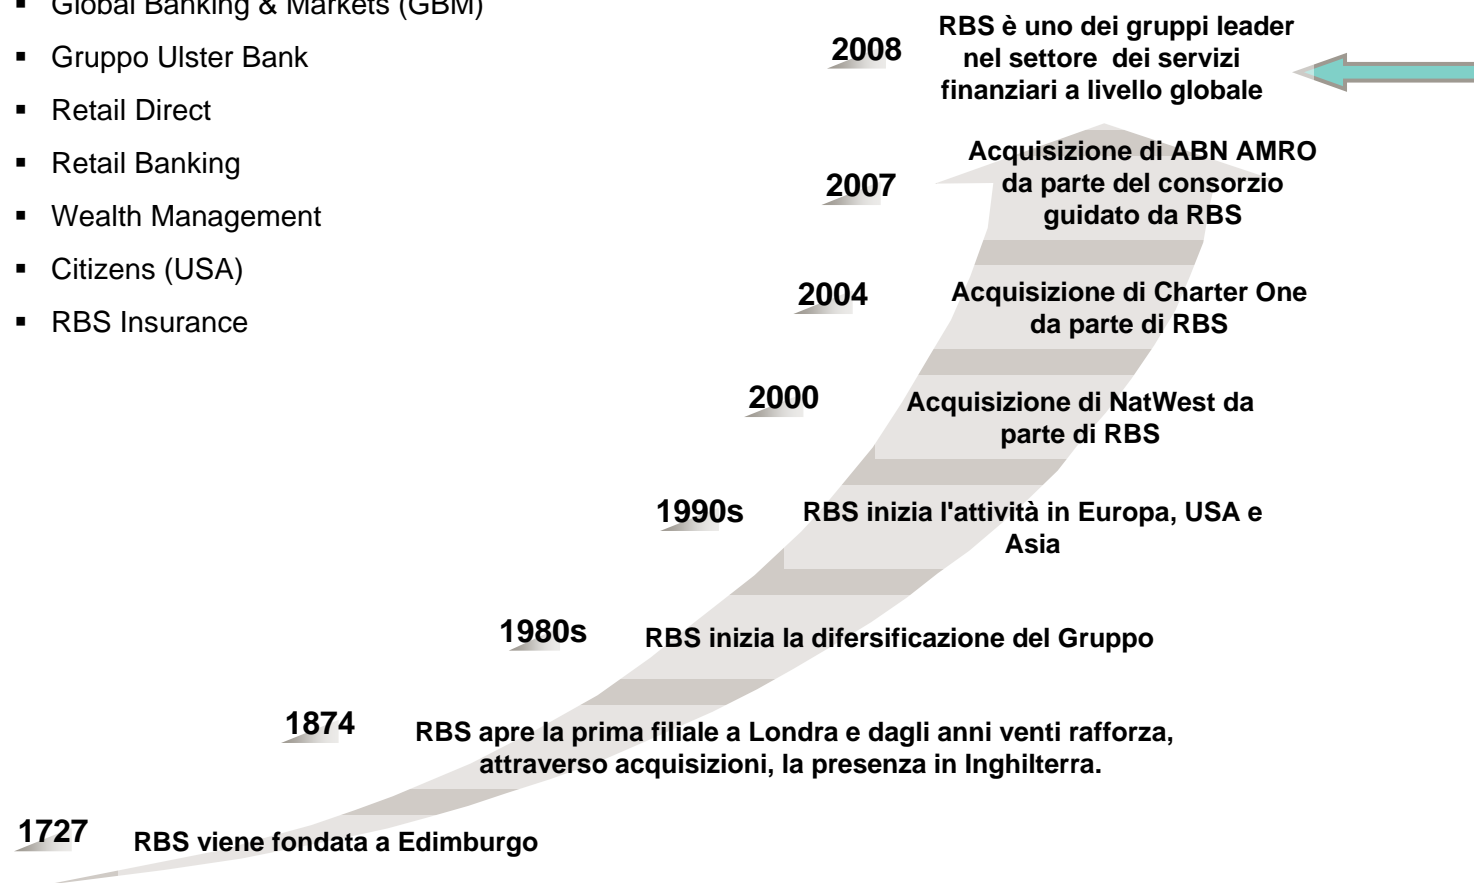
- Global Banking & Markets (GBM)
- Gruppo Ulster Bank
- Retail Direct
- Retail Banking
- Wealth Management
- Citizens (USA)
- RBS Insurance

2008 RBS è uno dei gruppi leader nel settore dei servizi finanziari a livello globale

2007 Acquisizione di ABN AMRO da parte del consorzio guidato da RBS

2004 Acquisizione di Charter One da parte di RBS

2000 Acquisizione di NatWest da parte di RBS

1990s RBS inizia l'attività in Europa, USA e Asia

1980s RBS inizia la difersificazione del Gruppo

1874 RBS apre la prima filiale a Londra e dagli anni venti rafforza, attraverso acquisizioni, la presenza in Inghilterra.

1727 RBS viene fondata a Edimburgo